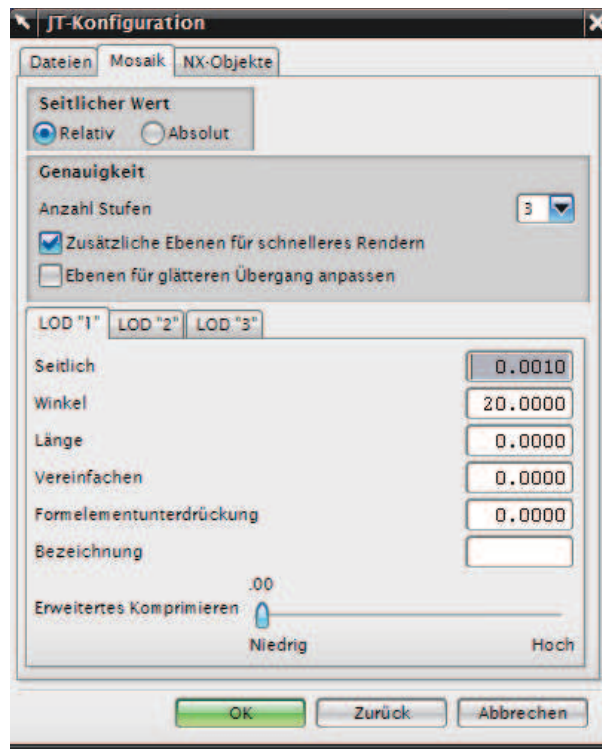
JT-Konfiguration

Dateien | Mosaik | NX-Objekte

Seitlicher Wert
Relativ
Absolut

Genauigkeit
Anzahl Stufen 3
Zusätzliche Ebenen für schnelleres Rendern
Ebenen für glätteren Übergang anpassen

LOD "1" | LOD "2" | LOD "3"

Seitlich 0.0010
Winkel 20.0000
Länge 0.0000
Vereinfachen 0.0000
Formelementunterdrückung 0.0000
Bezeichnung

.00
Erweitertes Komprimieren
Niedrig
Hoch

OK
Zurück
Abbrechen